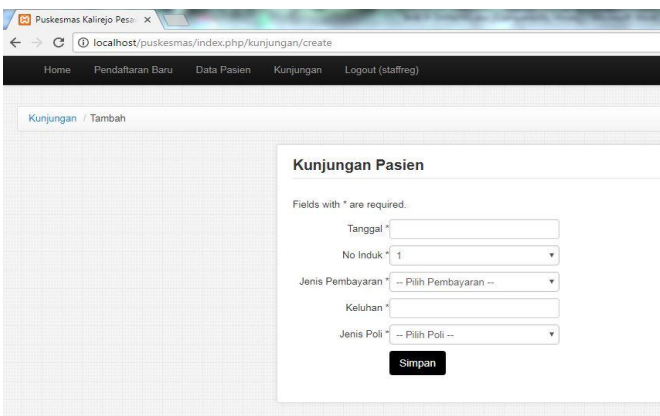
Puskesmas Kalirejo Pesa ×

localhost/puskesmas/index.php/kunjungan/create

Home Pendaftaran Baru Data Pasien Kunjungan Logout (staffreg)

Kunjungan / Tambah

Kunjungan Pasien

Fields with * are required.

Tanggal *

No Induk * 1

Jenis Pembayaran * -- Pilih Pembayaran --

Keluhan *

Jenis Poli * -- Pilih Poli --

Simpan